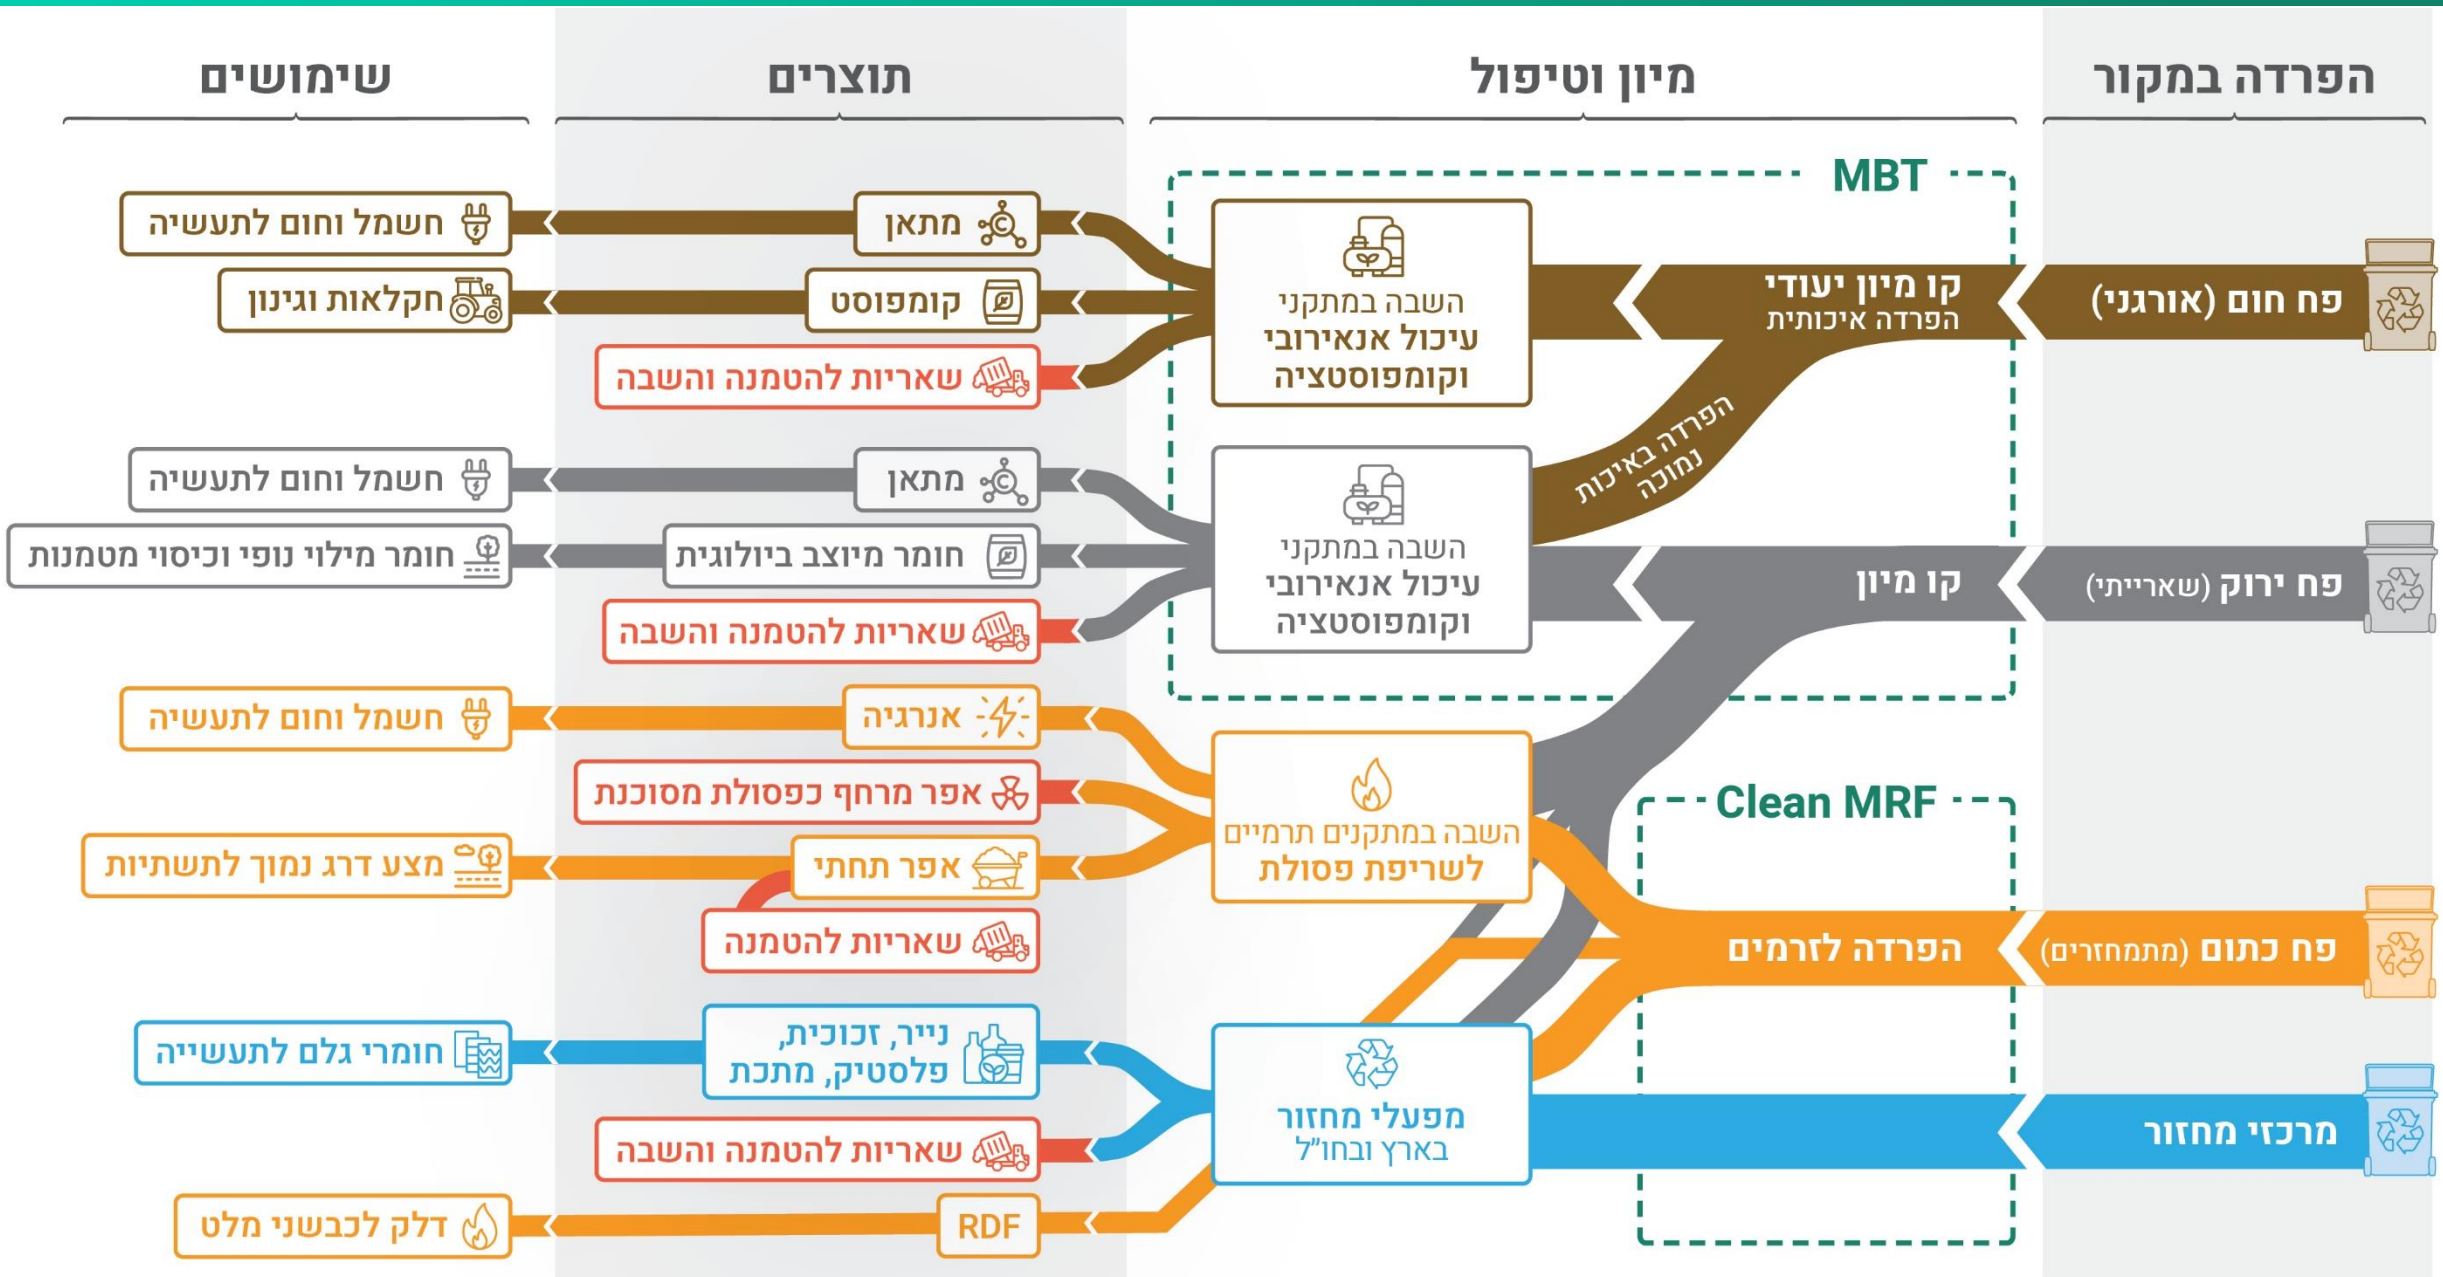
הפרדה במקור

מיון וטיפול

תוצרים

שימושים

MBT

פח חום (אורגני)

קו מיון יעודי
הפרדה איכותית

השבה במתקני
עיכול אנאירובי
וקומפוסטציה

הפרדה באיכות נמוכה

השבה במתקני
עיכול אנאירובי
וקומפוסטציה

פח ירוק (שארייתי)

קו מיון

פח כתום (מתמחזרים)

הפרדה לזרמים

Clean MRF

השבה במתקנים תרמיים
לשריפת פסולת

מרכזי מחזור

מפעלי מחזור
בארץ ובחו"ל

מתאן

קומפוסט

שאריות להטמנה והשבה

מתאן

חומר מיוצב ביולוגית

שאריות להטמנה והשבה

אנרגיה

אפר מרחף כפסולת מסוכנת

אפר תחתי

שאריות להטמנה

נייר, זכוכית, פלסטיק, מתכת

שאריות להטמנה והשבה

RDF

חשמל וחום לתעשיה

חקלאות וגינון

חשמל וחום לתעשיה

חומר מילוי נופי וכיסוי מטמנות

חשמל וחום לתעשיה

מצע דרג נמוך לתשתיות

חומרי גלם לתעשייה

דלק לכבשני מלט